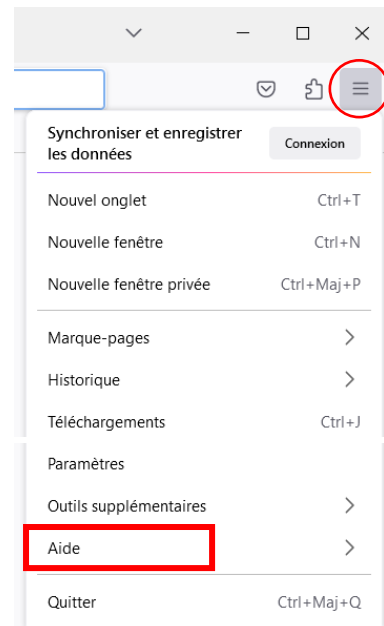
Synchroniser et enregistrer les données

Connexion

Nouvel onglet Ctrl+T

Nouvelle fenêtre Ctrl+N

Nouvelle fenêtre privée Ctrl+Maj+P

Marque-pages

Historique

Téléchargements Ctrl+J

Paramètres

Outils supplémentaires

Aide

Quitter Ctrl+Maj+Q